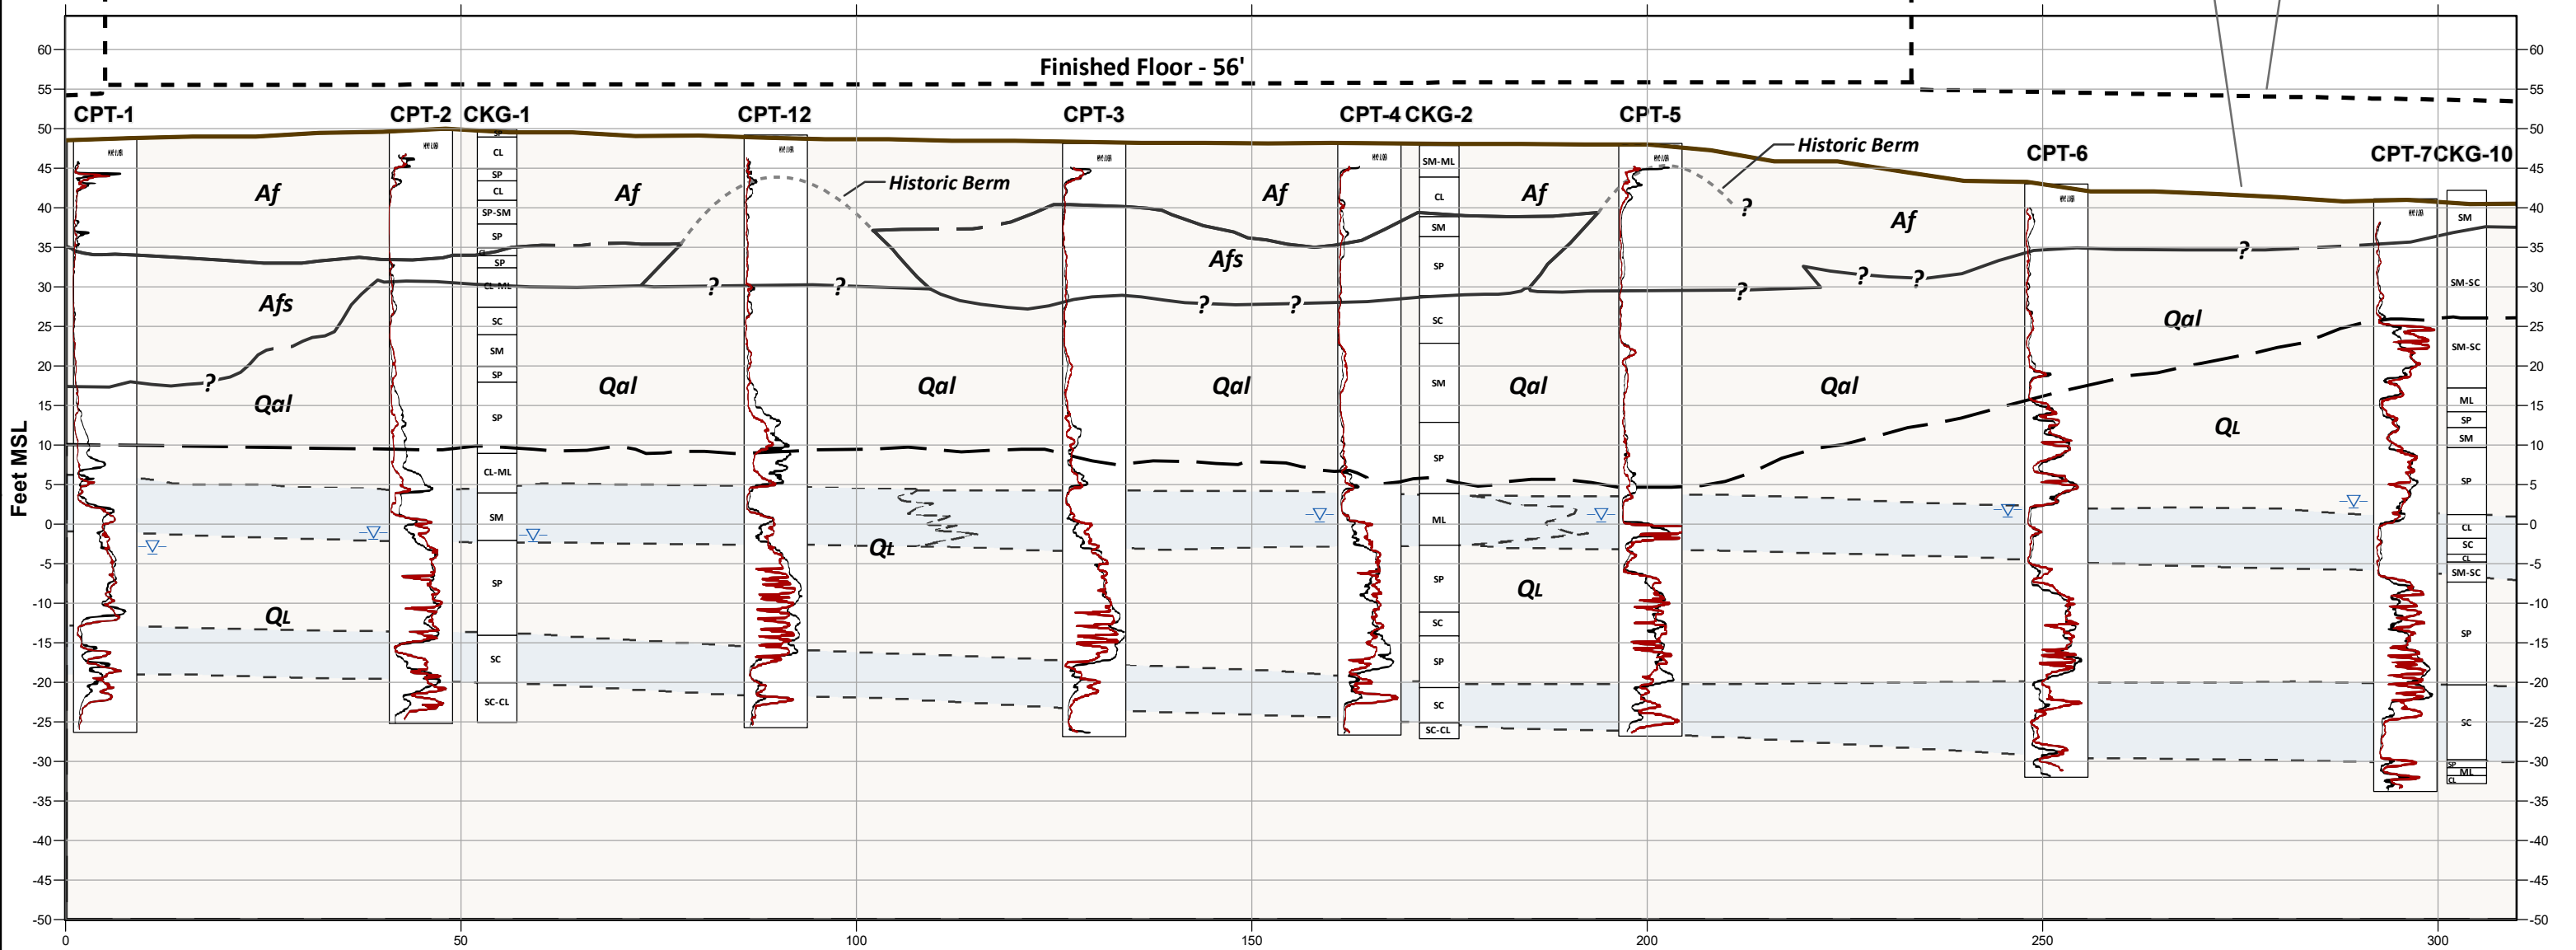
Finished Floor - 56'

CPT-1 CPT-2 CKG-1 CPT-12 CPT-3 CPT-4 CKG-2 CPT-5 CPT-6 CPT-7 CKG-10

Historic Berm
Historic Berm

Af Af Af Af Af
Afs Afs
Qal Qal Qal Qal Qal Qal Qal
QL QL QL QL
Qt

? ? ? ? ? ? ? ? ? ? ?

CKG-1: CL, SP, CL, SP-SM, SP, SP, CL-ML, SC, SM, SP, SP, CL-ML, SM, SP, SC, SC-CL

CKG-2: SM-ML, CL, SM, SP, SC, SM, SP, ML, SP, SC, SP, SC, SC-CL

CKG-10: SM, SM-SC, SM-SC, ML, SP, SM, SP, CL, SC, CL, SM-SC, SP, SC, SP, ML, CL

Feet MSL

60 55 50 45 40 35 30 25 20 15 10 5 0 -5 -10 -15 -20 -25 -30 -35 -40 -45 -50

0 50 100 150 200 250 300